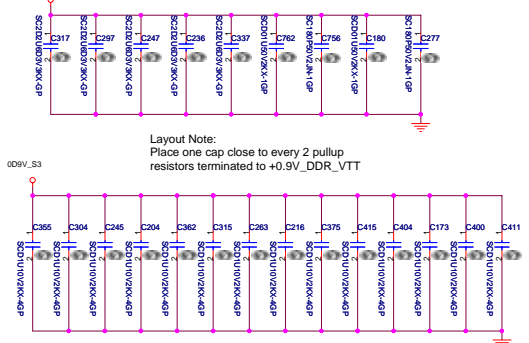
SC2D2U6D3V3KX-GP C317
SC2D2U6D3V3KX-GP C297
SC2D2U6D3V3KX-GP C247
SC2D2U6D3V3KX-GP C236
SC2D2U6D3V3KX-GP C337
SCD1U50V2KX-1GP C762
SC180P50V2JN-1GP C756
SCD1U50V2KX-1GP C180
SC180P50V2JN-1GP C277

Layout Note:
Place one cap close to every 2 pullup resistors terminated to +0.9V_DDR_VTT

0D9V_S3

C355 SCD1U10V2KX-4GP
C304 SCD1U10V2KX-4GP
C245 SCD1U10V2KX-4GP
C204 SCD1U10V2KX-4GP
C362 SCD1U10V2KX-4GP
C315 SCD1U10V2KX-4GP
C263 SCD1U10V2KX-4GP
C216 SCD1U10V2KX-4GP
C375 SCD1U10V2KX-4GP
C415 SCD1U10V2KX-4GP
C404 SCD1U10V2KX-4GP
C173 SCD1U10V2KX-4GP
C400 SCD1U10V2KX-4GP
C411 SCD1U10V2KX-4GP